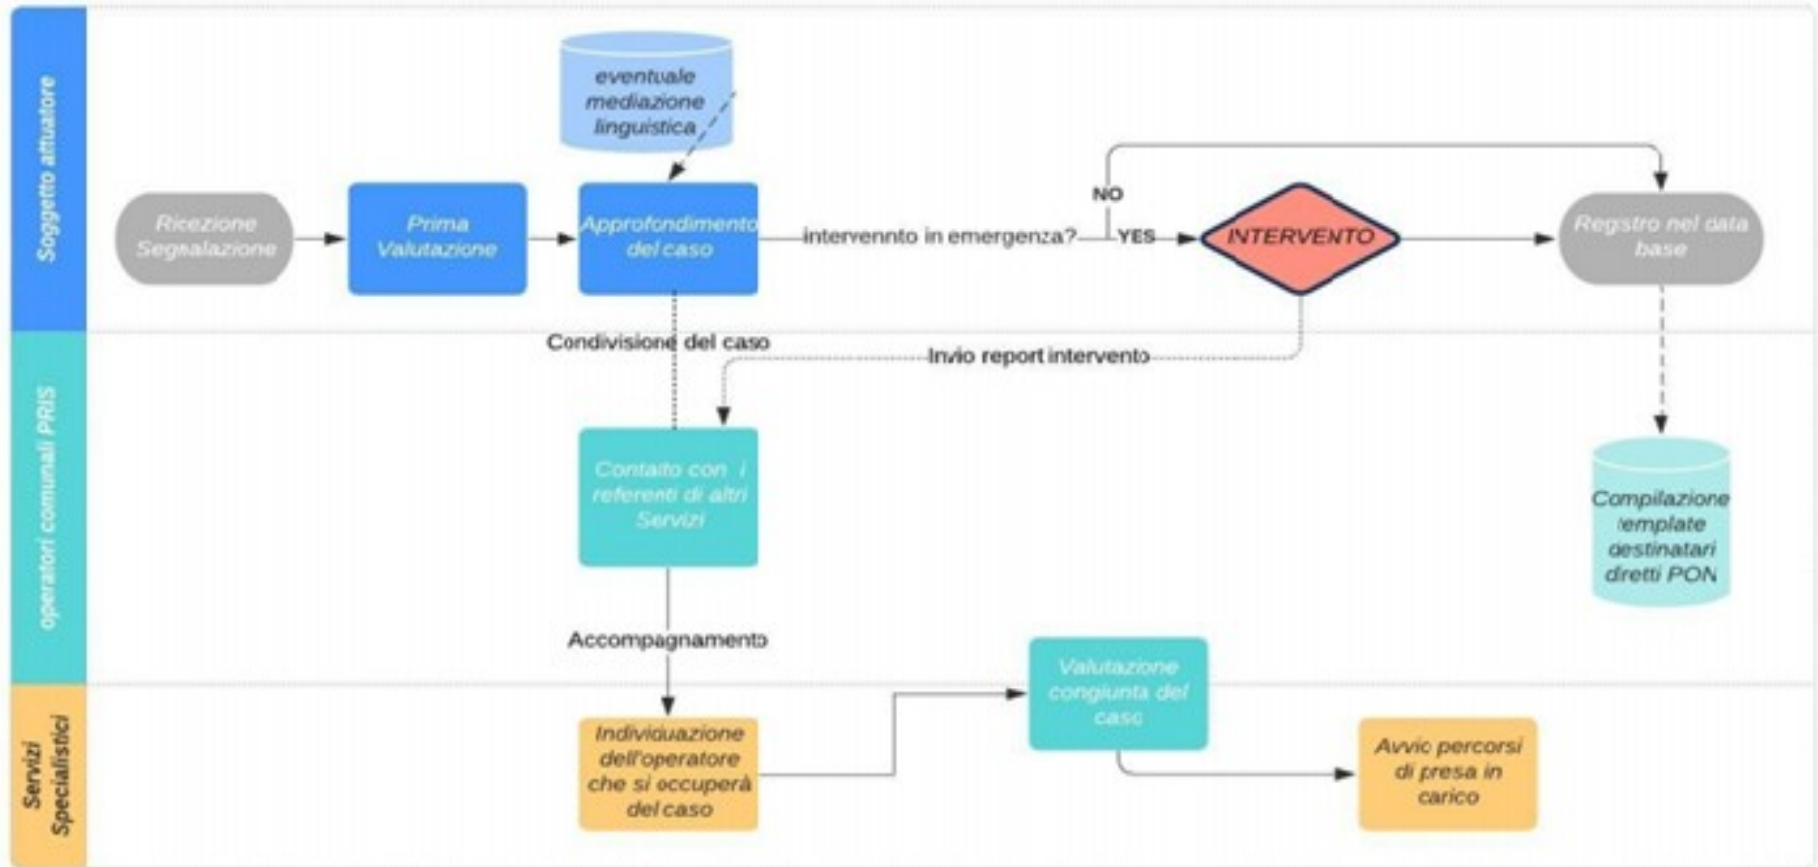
Soggetto attuatore

eventuale mediazione linguistica

Ricezione Segnalazione

Prima Valutazione

Approfondimento del caso

intervennto in emergenza?

NO

YES

INTERVENTO

Regstro nel data base

operatori comunali PRIS

Condivisione del caso

Invio report intervento

Contatto con i referenti di altri Servizi

Compilazione template destinatari diretti PON

Accompagnamento

Servizi Specialistici

Individuazione dell'operatore che si occuperà del caso

Valutazione congiunta del caso

Avvio percorsi di presa in carico